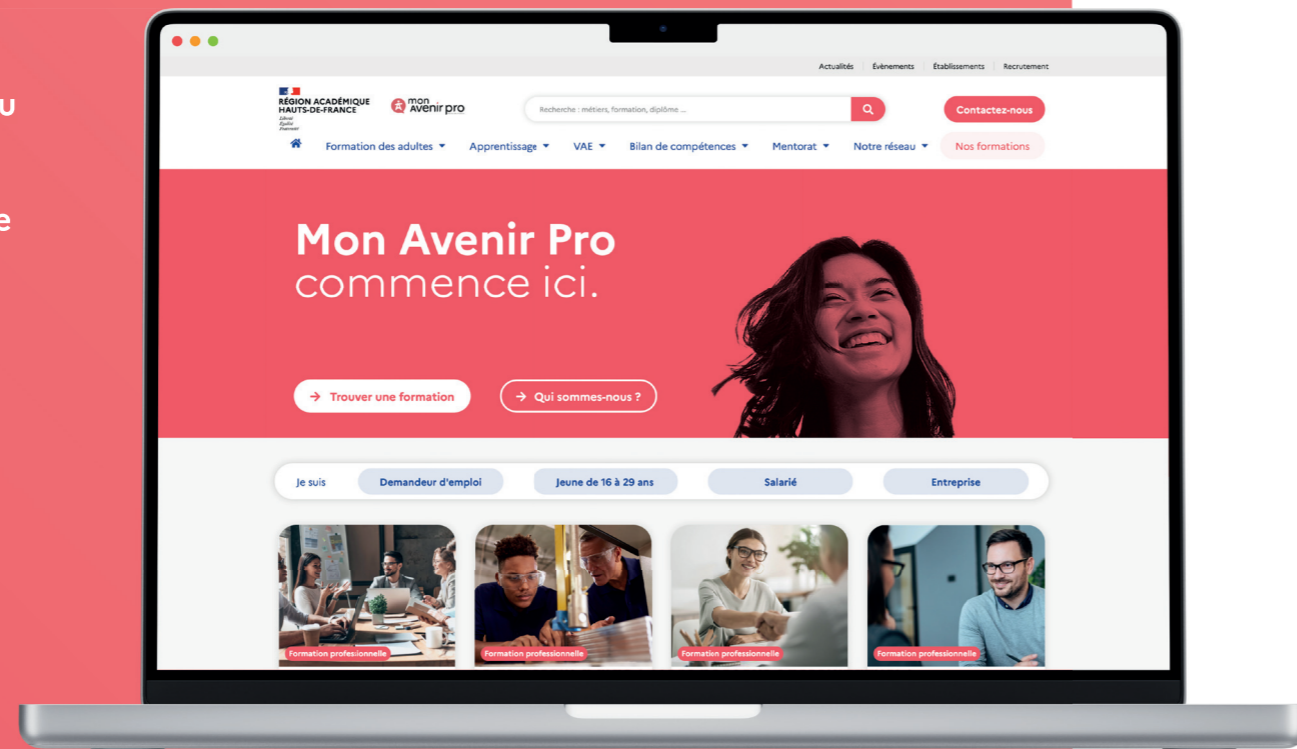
u

e

Actualités | Évènements | Établissements | Recrutement

RÉGION ACADÉMIQUE HAUTS-DE-FRANCE
Liberté Égalité Fraternité

mon Avenir pro

Recherche : métiers, formation, diplôme ...

Contactez-nous

Formation des adultes ▾ Apprentissage ▾ VAE ▾ Bilan de compétences ▾ Mentorat ▾ Notre réseau ▾ Nos formations

Mon Avenir Pro
commence ici.

→ Trouver une formation

→ Qui sommes-nous ?

Je suis | Demandeur d'emploi | Jeune de 16 à 29 ans | Salarié | Entreprise

Formation professionnelle

Formation professionnelle

Formation professionnelle

Formation professionnelle